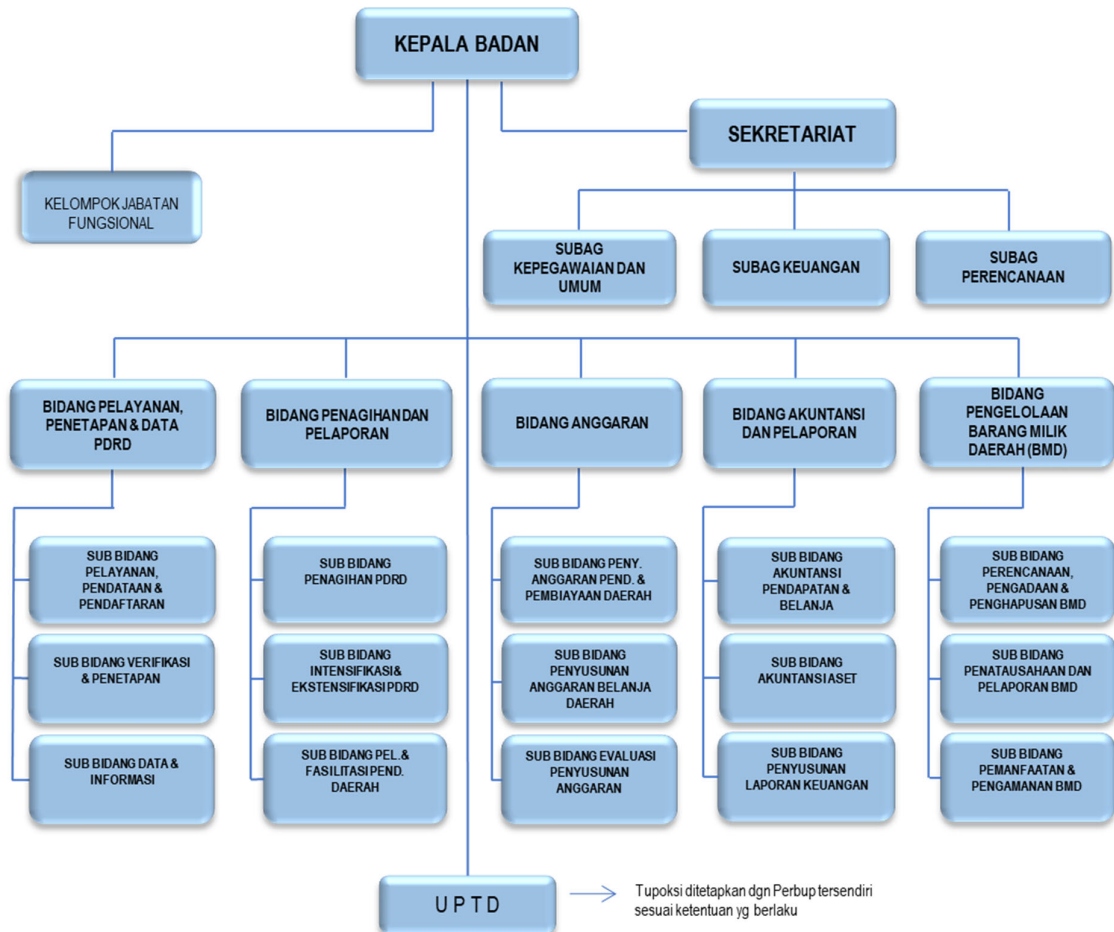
KEPALA BADAN

KELOMPOK JABATAN FUNGSIONAL

SEKRETARIAT

SUBAG KEPEGAWAIAN DAN UMUM

SUBAG KEUANGAN

SUBAG PERENCANAAN

BIDANG PELAYANAN, PENETAPAN & DATA PDRD

SUB BIDANG PELAYANAN, PENDATAAN & PENDAFTARAN

SUB BIDANG VERIFIKASI & PENETAPAN

SUB BIDANG DATA & INFORMASI

BIDANG PENAGIHAN DAN PELAPORAN

SUB BIDANG PENAGIHAN PDRD

SUB BIDANG INTENSIFIKASI& EKSTENSIFIKASI PDRD

SUB BIDANG PEL.& FASILITASI PEND. DAERAH

BIDANG ANGGARAN

SUB BIDANG PENY. ANGGARAN PEND. & PEMBIAYAAN DAERAH

SUB BIDANG PENYUSUNAN ANGGARAN BELANJA DAERAH

SUB BIDANG EVALUASI PENYUSUNAN ANGGARAN

BIDANG AKUNTANSI DAN PELAPORAN

SUB BIDANG AKUNTANSI PENDAPATAN & BELANJA

SUB BIDANG AKUNTANSI ASET

SUB BIDANG PENYUSUNAN LAPORAN KEUANGAN

BIDANG PENGELOLAAN BARANG MILIK DAERAH (BMD)

SUB BIDANG PERENCANAAN, PENGADAAN & PENGHAPUSAN BMD

SUB BIDANG PENATAUSAHAAN DAN PELAPORAN BMD

SUB BIDANG PEMANFAATAN & PENGAMANAN BMD

U P T D

Tupoksi ditetapkan dgn Perbup tersendiri sesuai ketentuan yg berlaku